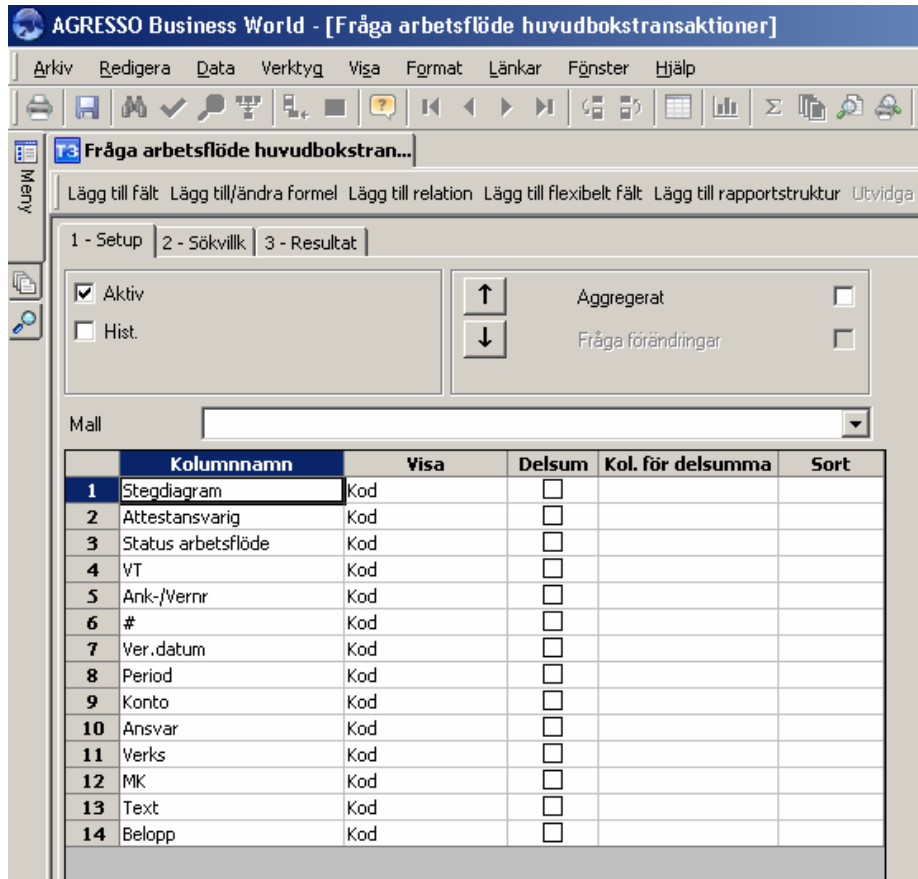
AGRESSO Business World - [Fråga arbetsflöde huvudbokstransaktioner]

Arkiv Redigera Data Verktyg Visa Format Länkar Fönster Hjälp

Meny

T3 Fråga arbetsflöde huvudbokstran...

Lägg till fält Lägg till/ändra formel Lägg till relation Lägg till flexibelt fält Lägg till rapportstruktur Utvidga

1 - Setup 2 - Sökvillk 3 - Resultat

☑ Aktiv
☐ Hist.

↑
↓

Aggregerat ☐
Fråga förändringar ☐

Mall

| | Kolumnnamn | Visa | Delsum | Kol. för delsumma | Sort |
|---|---|---|---|---|---|
| 1 | Stegdiagram | Kod | ☐ | | |
| 2 | Attestansvarig | Kod | ☐ | | |
| 3 | Status arbetsflöde | Kod | ☐ | | |
| 4 | VT | Kod | ☐ | | |
| 5 | Ank-/Vernr | Kod | ☐ | | |
| 6 | # | Kod | ☐ | | |
| 7 | Ver.datum | Kod | ☐ | | |
| 8 | Period | Kod | ☐ | | |
| 9 | Konto | Kod | ☐ | | |
| 10 | Ansvar | Kod | ☐ | | |
| 11 | Verks | Kod | ☐ | | |
| 12 | MK | Kod | ☐ | | |
| 13 | Text | Kod | ☐ | | |
| 14 | Belopp | Kod | ☐ | | |